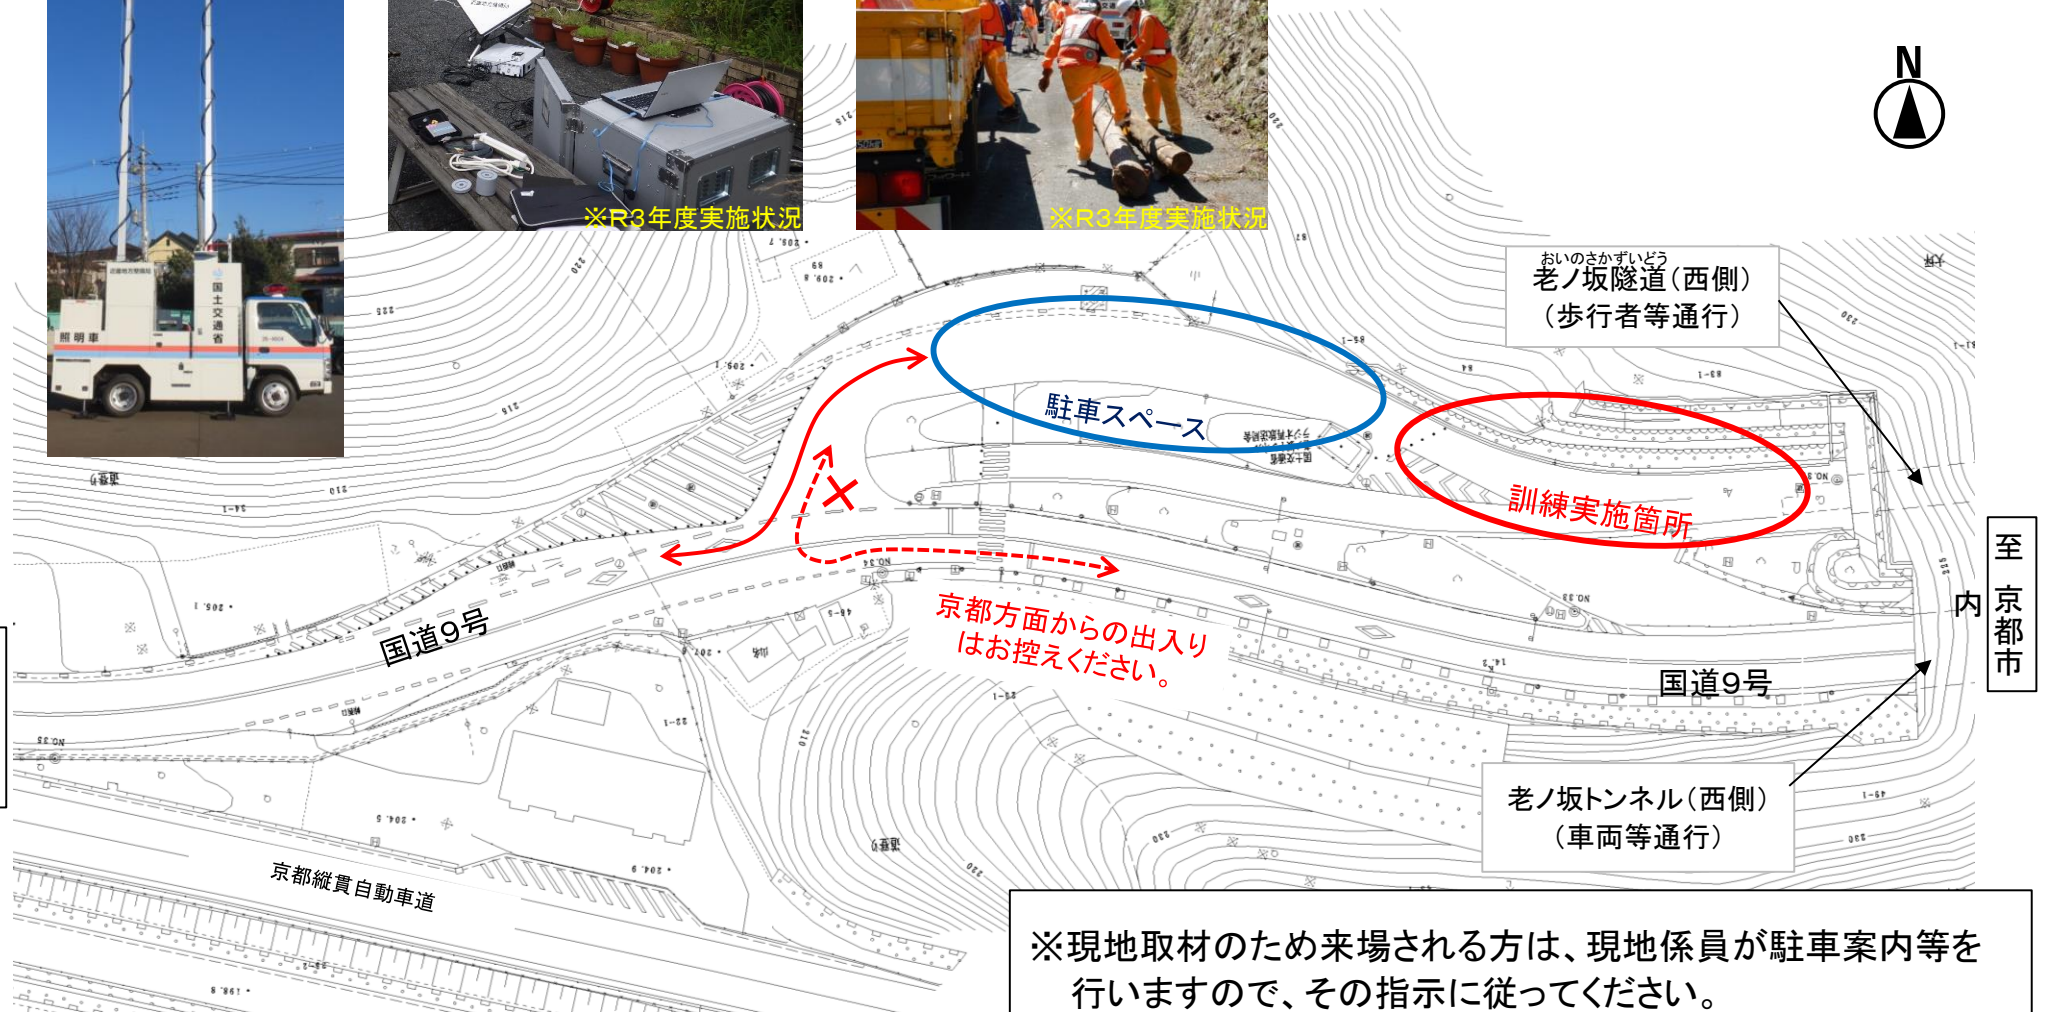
照明車
国土交通省

※R3年度実施状況

※R3年度実施状況

N

おいのさかずいどう
老ノ坂隧道（西側）
（歩行者等通行）

駐車スペース

訓練実施箇所

至 京都市内

国道9号

京都方面からの出入りはお控えください。

国道9号

老ノ坂トンネル（西側）
（車両等通行）

京都縦貫自動車道

※現地取材のため来場される方は、現地係員が駐車案内等を行いますので、その指示に従ってください。